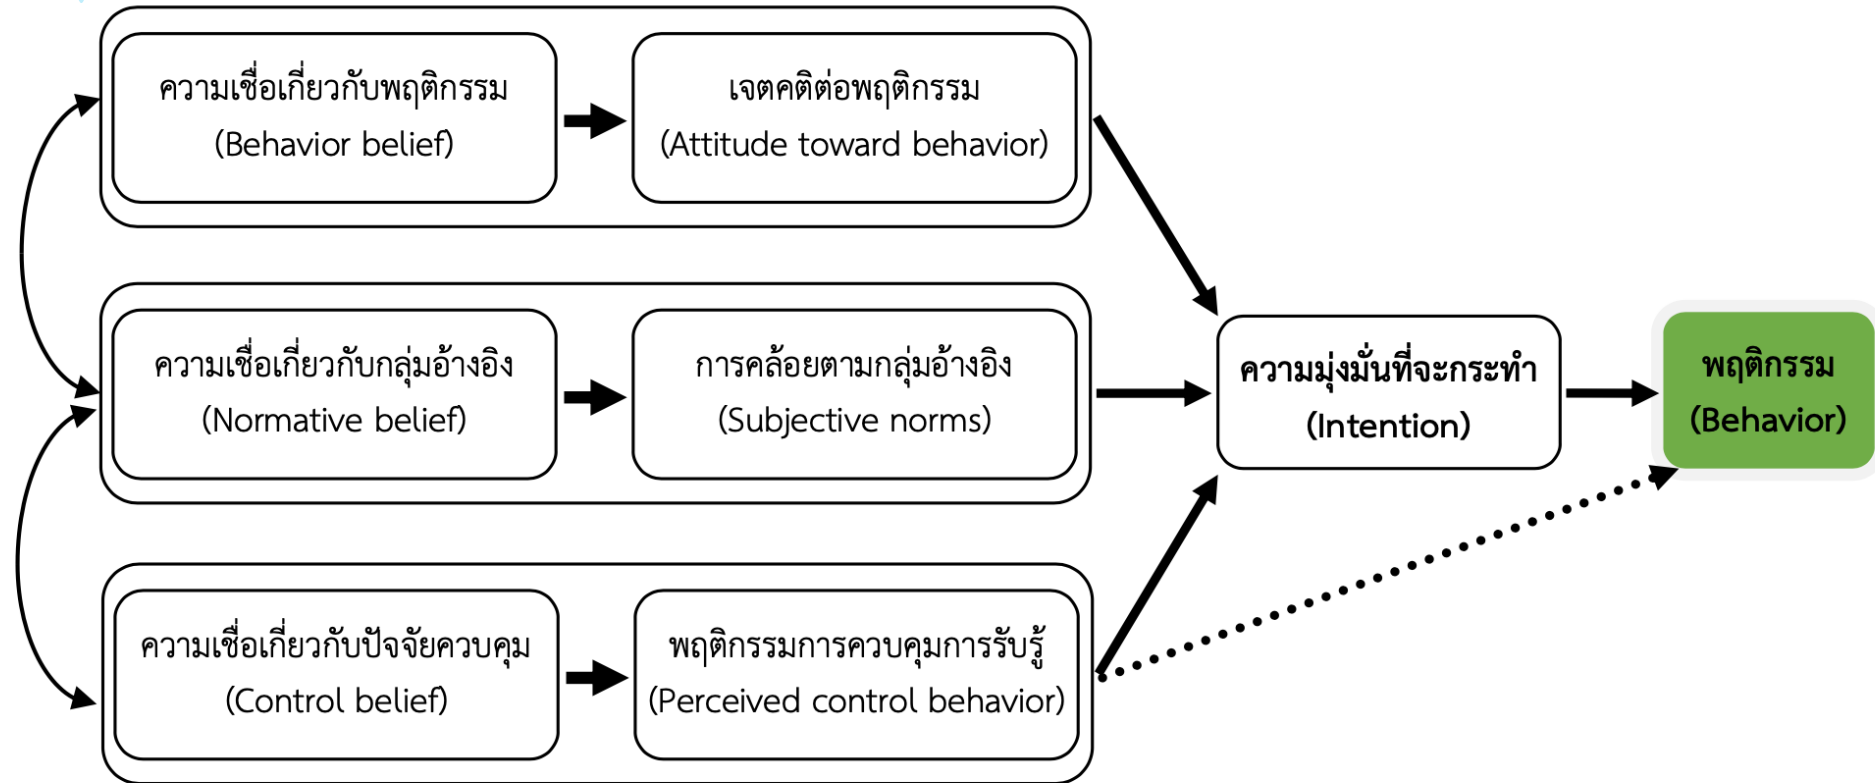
ความเชื่อเกี่ยวกับพฤติกรรม
(Behavior belief)

เจตคติต่อพฤติกรรม
(Attitude toward behavior)

ความเชื่อเกี่ยวกับกลุ่มอ้างอิง
(Normative belief)

การคล้อยตามกลุ่มอ้างอิง
(Subjective norms)

ความเชื่อเกี่ยวกับปัจจัยควบคุม
(Control belief)

พฤติกรรมการควบคุมการรับรู้
(Perceived control behavior)

ความมุ่งมั่นที่จะกระทำ
(Intention)

พฤติกรรม
(Behavior)